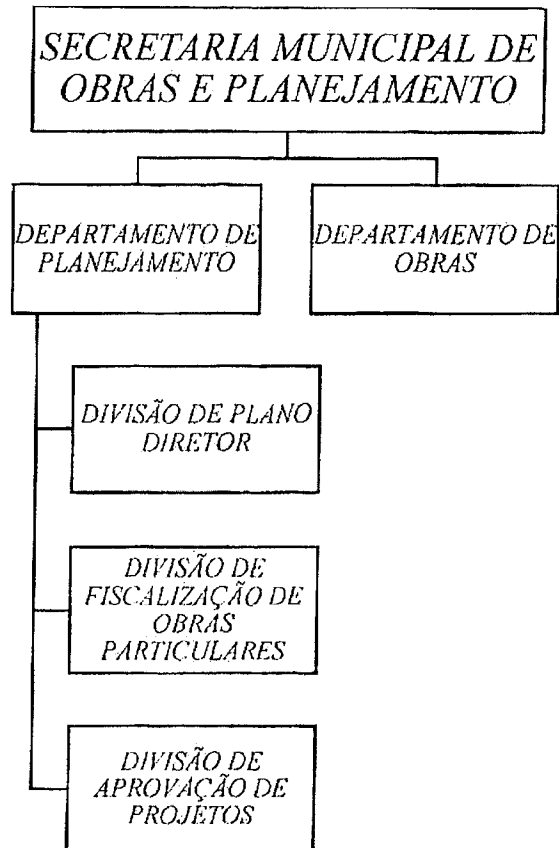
SECRETARIA MUNICIPAL DE OBRAS E PLANEJAMENTO

DEPARTAMENTO DE PLANEJAMENTO

DEPARTAMENTO DE OBRAS

DIVISÃO DE PLANO DIRETOR

DIVISÃO DE FISCALIZAÇÃO DE OBRAS PARTICULARES

DIVISÃO DE APROVAÇÃO DE PROJETOS